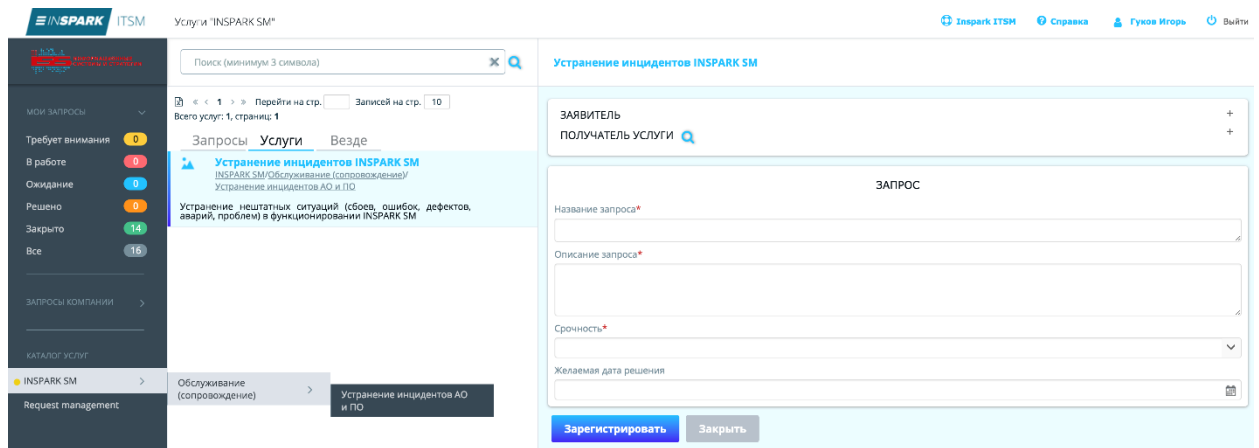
INSPARK ITSM Услуги "INSPARK SM"

Inspark ITSM Справка Гуков Игорь Выйти

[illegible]

МОИ ЗАПРОСЫ
Требует внимания 0
В работе 0
Ожидание 0
Решено 0
Закрыто 14
Все 16

ЗАПРОСЫ КОМПАНИИ

КАТАЛОГ УСЛУГ
INSPARK SM
Request management

Обслуживание (сопровождение)

Устранение инцидентов АО и ПО

Поиск (минимум 3 символа)

« ‹ 1 › » Перейти на стр. Записей на стр. 10
Всего услуг: 1, страниц: 1

Запросы Услуги Везде

Устранение инцидентов INSPARK SM
INSPARK SM/Обслуживание (сопровождение)/Устранение инцидентов АО и ПО

Устранение нештатных ситуаций (сбоев, ошибок, дефектов, аварий, проблем) в функционировании INSPARK SM

Устранение инцидентов INSPARK SM

ЗАЯВИТЕЛЬ +
ПОЛУЧАТЕЛЬ УСЛУГИ +

ЗАПРОС
Название запроса*
Описание запроса*
Срочность*
Желаемая дата решения

Зарегистрировать Закрыть